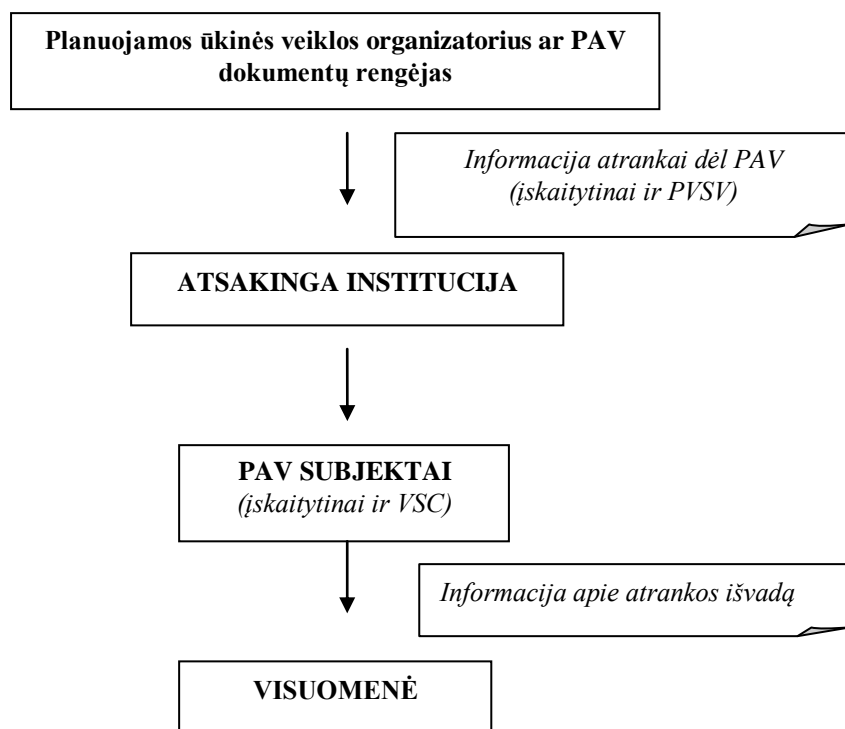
Planuojamos ūkinės veiklos organizatorius ar PAV dokumentų rengėjas

Informacija atrankai dėl PAV (įskaitytinai ir PVSV)

ATSAKINGA INSTITUCIJA

PAV SUBJEKTAI
(įskaitytinai ir VSC)

Informacija apie atrankos išvadą

VISUOMENĖ